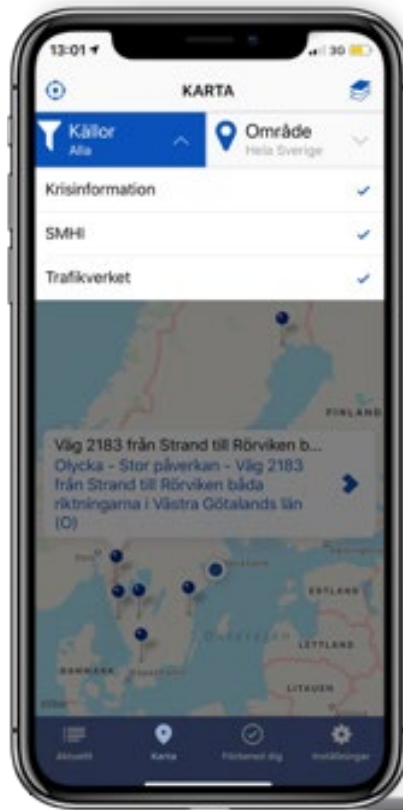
13:01
3G
KARTA
Källor
Alla
Område
Hela Sverige
Krisinformation
SMHI
Trafikverket
FINLAND
Väg 2183 från Strand till Rörviken b...
Olycka - Stor påverkan - Väg 2183 från Strand till Rörviken båda riktningarna i Västra Götalands län (O)
ESTLAND
LETTLAND
LITAUEN
Aktuellt
Karta
Förbered dig
Inställningar